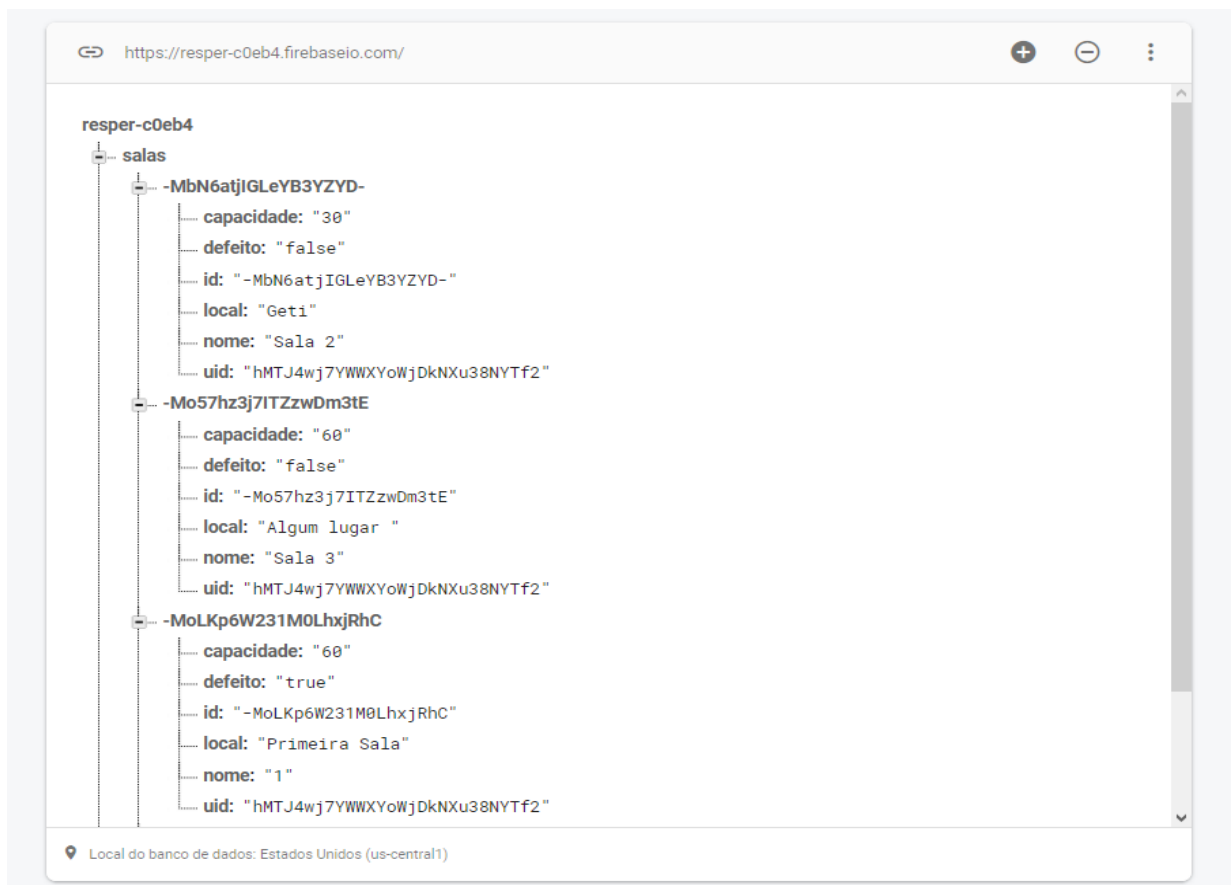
https://resper-c0eb4.firebaseio.com/

resper-c0eb4
salas
-MbN6atjIGLeYB3YZYD-
capacidade: "30"
defeito: "false"
id: "-MbN6atjIGLeYB3YZYD-"
local: "Geti"
nome: "Sala 2"
uid: "hMTJ4wj7YWWXYoWjDkNXu38NYTf2"
-Mo57hz3j7ITZzwDm3tE
capacidade: "60"
defeito: "false"
id: "-Mo57hz3j7ITZzwDm3tE"
local: "Algum lugar "
nome: "Sala 3"
uid: "hMTJ4wj7YWWXYoWjDkNXu38NYTf2"
-MoLKp6W231M0LhxjRhC
capacidade: "60"
defeito: "true"
id: "-MoLKp6W231M0LhxjRhC"
local: "Primeira Sala"
nome: "1"
uid: "hMTJ4wj7YWWXYoWjDkNXu38NYTf2"

Local do banco de dados: Estados Unidos (us-central1)